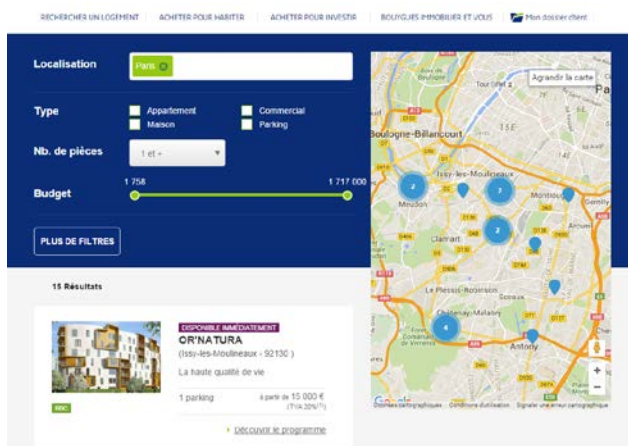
RECHERCHER UN LOGEMENT | ACHETER POUR HABITER | ACHETER POUR INVESTIR | BOUYGUES IMMOBILIER ET VOUS | Mon dossier client

Localisation
Paris

Type
Appartement
Maison
Commercial
Parking

Nb. de pièces
1 et +

Budget
1 758
1 717 000

PLUS DE FILTRES

15 Résultats

DISPONIBLE IMMEDIATEMENT
OR'NATURA
(Issy-les-Moulineaux - 92130)
La haute qualité de vie
1 parking
à partir de 15 000 € (TVA 20%)
Découvrir le programme

BBC

Agrandir la carte
Boulogne-Billancourt
Issy-les-Moulineaux
Meudon
Clamart
Montrouge
Le Plessis-Robinson
Châtenay-Malabry
Antony
Gentilly
2
2
2
4
Données cartographiques
Conditions d'utilisation
Signaler une erreur cartographique
Google